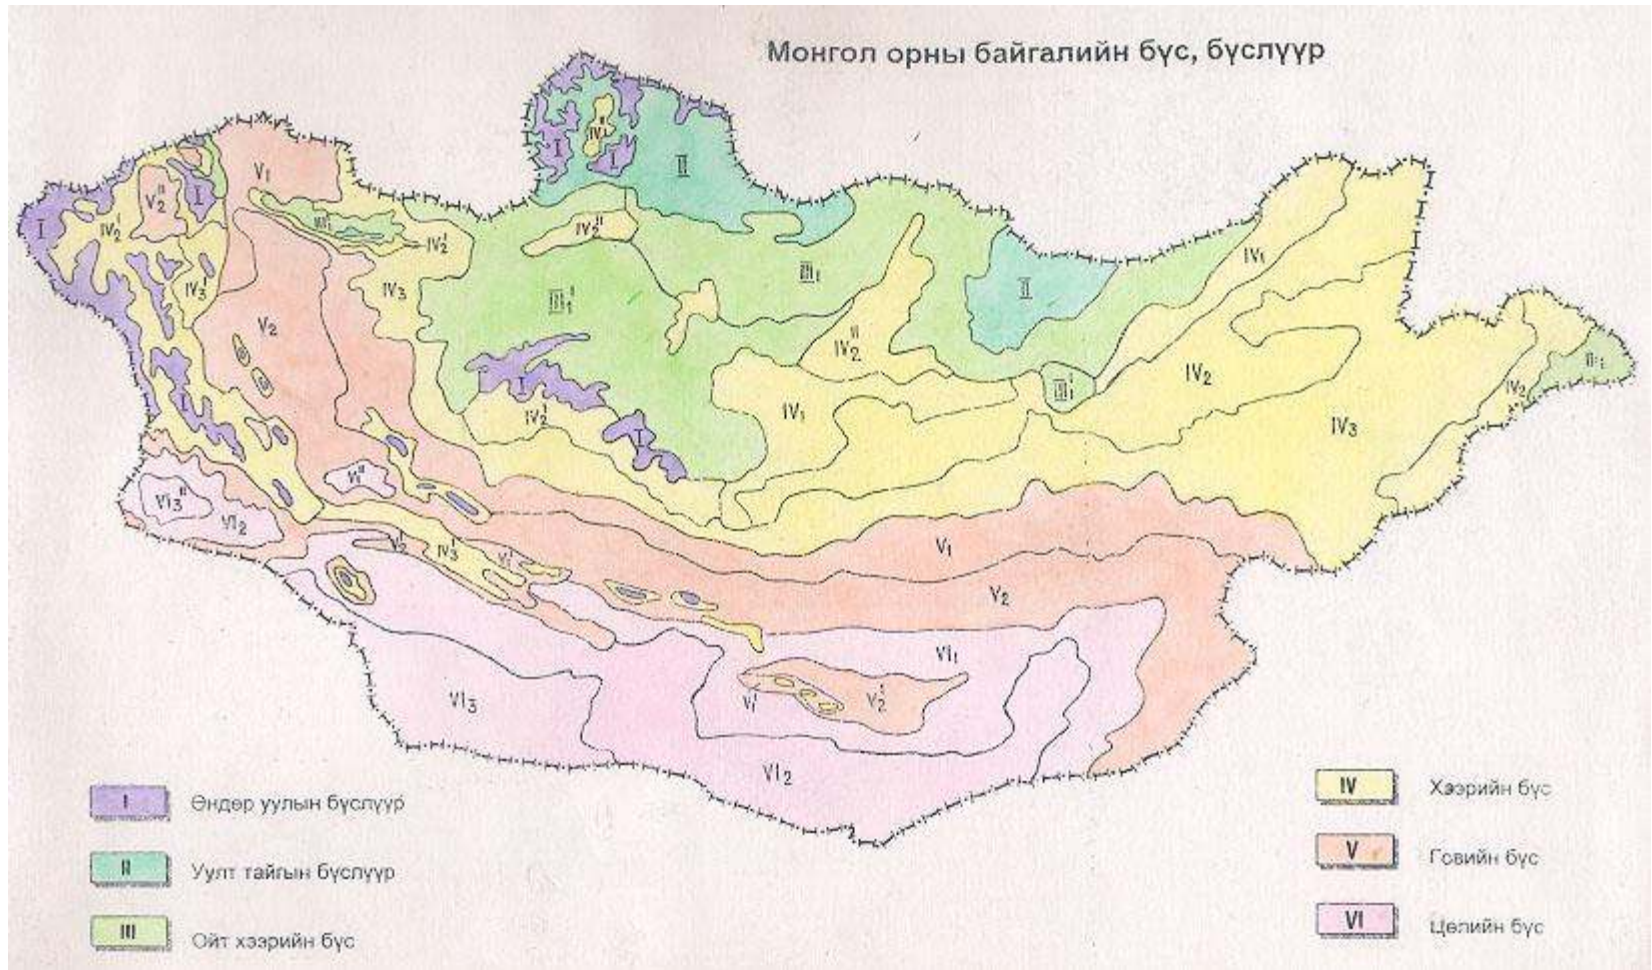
Монгол орны байгалийн бүс, бүслүүр

$IV_1^{II}$

I

I

II

$V_1$

$V_2^{II}$

I

I

$III_1^{I}$

$IV_2^{I}$

$IV_2^{II}$

$IV_2^{I}$

$IV_3$

$IV_3$

$III_1$

II

$IV_1$

$III_1^{I}$

$V_2$

$IV_2^{II}$

I

$IV_2^{I}$

I

$IV_1$

$III_1^{I}$

$IV_2$

$III_1$

$IV_2$

$IV_3$

$V_1^{II}$

$VI_3^{II}$

$VI_2$

$V_2^{I}$

$IV_3^{I}$

$V_1^{I}$

$V_1$

$V_2$

$VI_1$

$VI_3$

$V_1^{I}$

$V_2^{I}$

$VI_2$

I Өндөр уулын бүслүүр

II Уулт тайгын бүслүүр

III Ойт хээрийн бүс

IV Хээрийн бүс

V Говийн бүс

VI Цөлийн бүс